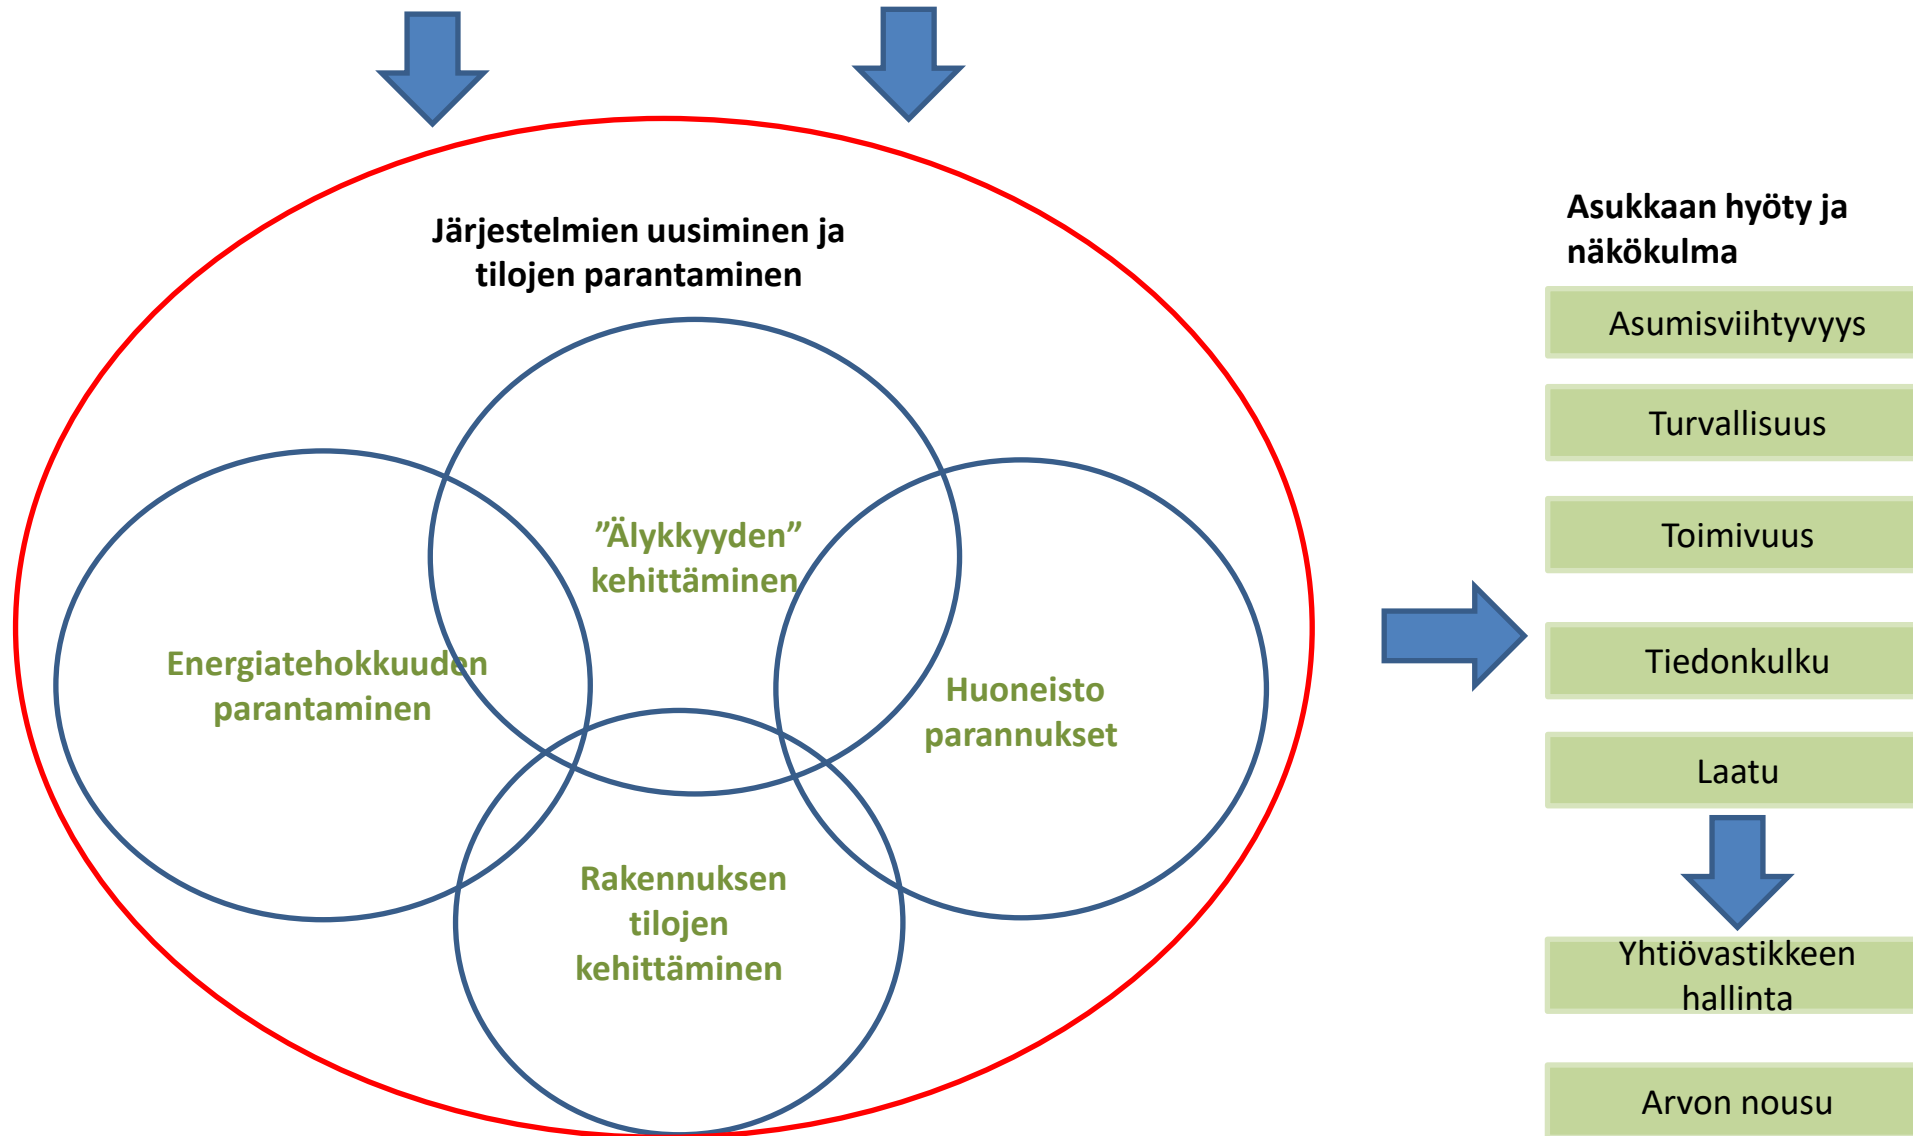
Järjestelmien uusiminen ja tilojen parantaminen

”Älykkyyden” kehittäminen

Energiatehokkuuden parantaminen

Huoneisto parannukset

Rakennuksen tilojen kehittäminen

Asukkaan hyöty ja näkökulma

Asumisviihtyvyys

Turvallisuus

Toimivuus

Tiedonkulku

Laatu

Yhtiövastikkeen hallinta

Arvon nousu